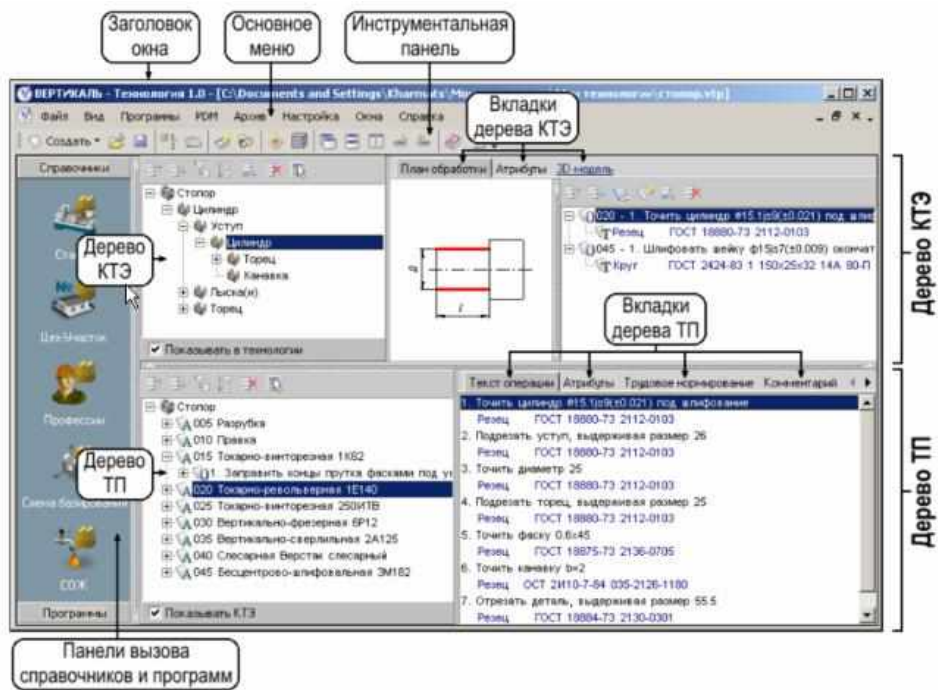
Заголовок окна

Основное меню

Инструментальная панель

ВЕРТИКАЛЬ - Технология 1.0 - [C:\Documents and Settings\Kharmats\Mo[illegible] стопор.vtp]

Файл Вид Программы PDM Архив Настройка Окна Справка

Создать

Вкладки дерева КТЭ

Справочники

Стопор
Цилиндр
Уступ
Цилиндр
Торец
Канавка
Лыска(и)
Торец

Дерево КТЭ

Показывать в технологии

План обработки Атрибуты 3D модель

020 - 1. Точить цилиндр ф15.1js9(±0.021) под шлиф
Резец ГОСТ 18880-73 2112-0103
045 - 1. Шлифовать шейку ф15js7(±0.009) оконча
Круг ГОСТ 2424-83 1 150х25х32 14А 80-П

Дерево КТЭ

Вкладки дерева ТП

Цех/Участок

Профессии

Дерево ТП

Схема базирования

СОЖ

Программы

Стопор
005 Разрубка
010 Правка
015 Токарно-винторезная 1К62
1. Заправить концы прутка фасками под ус
020 Токарно-револьверная 1Е140
025 Токарно-винторезная 250ИТВ
030 Вертикально-фрезерная 6Р12
035 Вертикально-сверлильная 2А125
040 Слесарная Верстак слесарный
045 Бесцентрово-шлифовальная ЗМ182

Показывать КТЭ

Текст операции Атрибуты Трудовое нормирование Комментарий

1. Точить цилиндр ф15.1js9(±0.021) под шлифование
Резец ГОСТ 18880-73 2112-0103
2. Подрезать уступ, выдерживая размер 26
Резец ГОСТ 18880-73 2112-0103
3. Точить диаметр 25
Резец ГОСТ 18880-73 2112-0103
4. Подрезать торец, выдерживая размер 25
Резец ГОСТ 18880-73 2112-0103
5. Точить фаску 0.6х45
Резец ГОСТ 18875-73 2136-0705
6. Точить канавку b=2
Резец ОСТ 2И10-7-84 035-2126-1180
7. Отрезать деталь, выдерживая размер 55.5
Резец ГОСТ 18884-73 2130-0301

Дерево ТП

Панели вызова справочников и программ